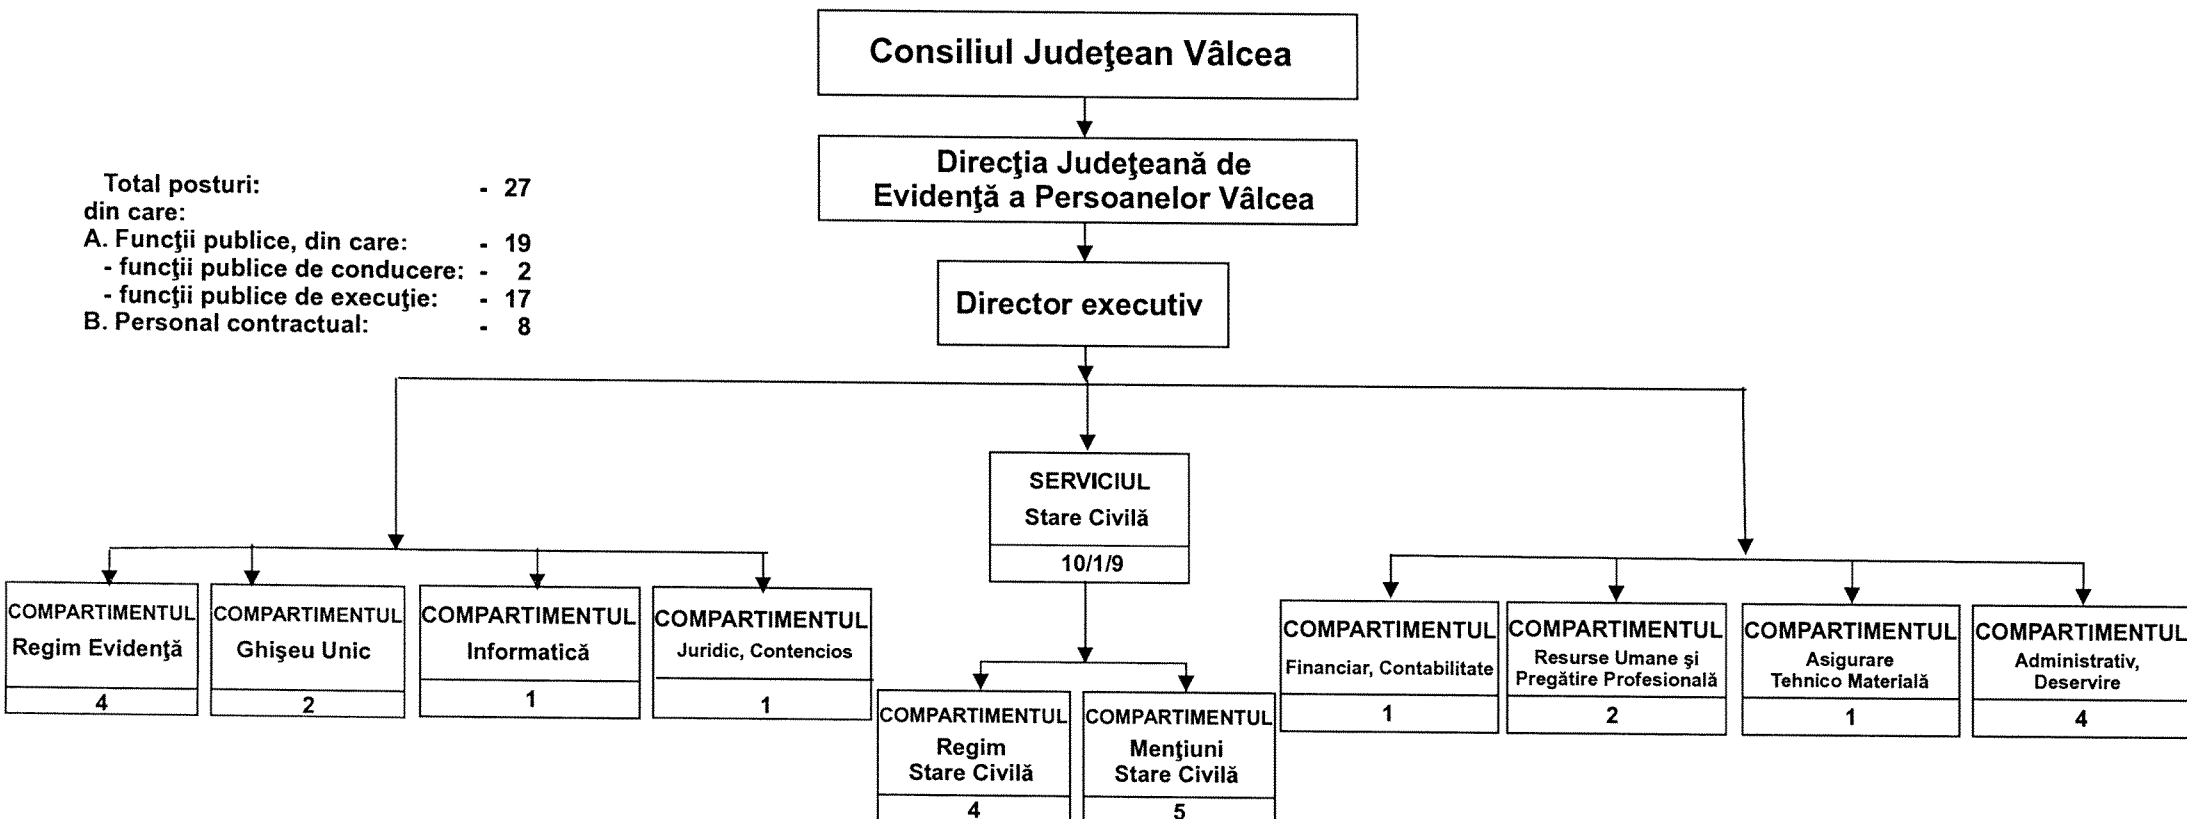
Consiliul Judeţean Vâlcea

Direcţia Judeţeană de Evidenţă a Persoanelor Vâlcea

Director executiv

Total posturi: - 27
din care:
A. Funcţii publice, din care: - 19
- funcţii publice de conducere: - 2
- funcţii publice de execuţie: - 17
B. Personal contractual: - 8

SERVICIUL Stare Civilă
10/1/9

COMPARTIMENTUL Regim Evidenţă
4

COMPARTIMENTUL Ghişeu Unic
2

COMPARTIMENTUL Informatică
1

COMPARTIMENTUL Juridic, Contencios
1

COMPARTIMENTUL Regim Stare Civilă
4

COMPARTIMENTUL Menţiuni Stare Civilă
5

COMPARTIMENTUL Financiar, Contabilitate
1

COMPARTIMENTUL Resurse Umane şi Pregătire Profesională
2

COMPARTIMENTUL Asigurare Tehnico Materială
1

COMPARTIMENTUL Administrativ, Deservire
4